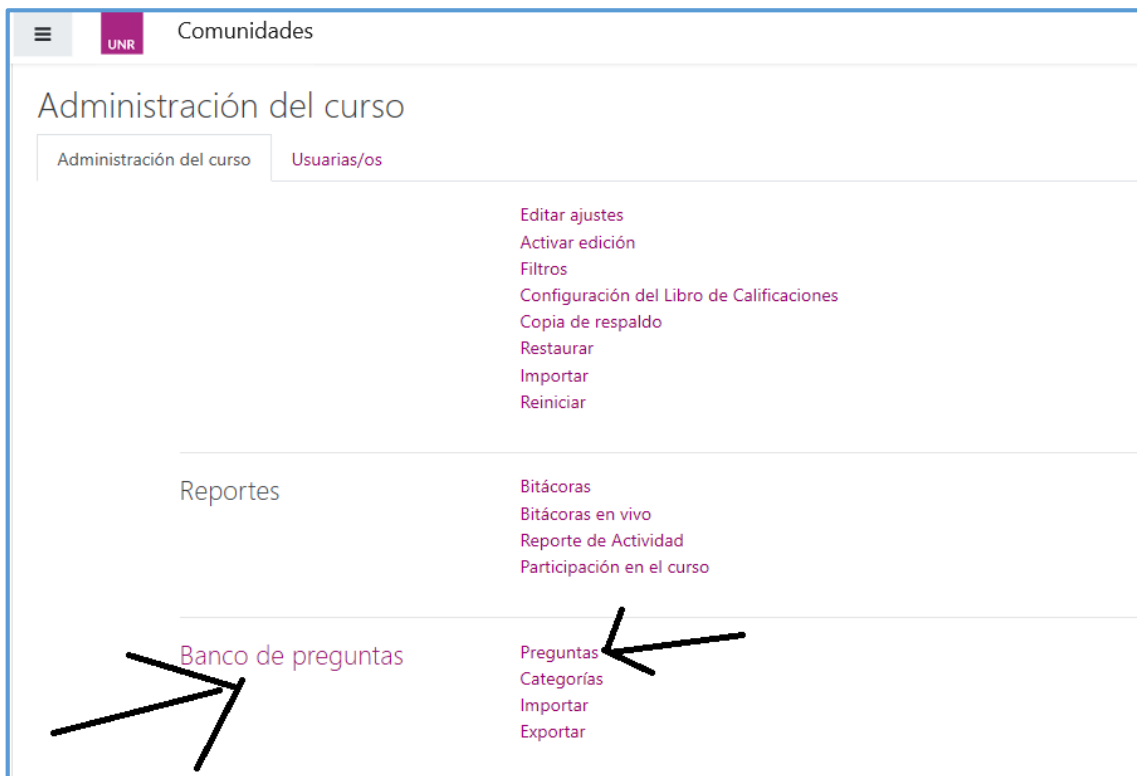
≡ UNR Comunidades

Administración del curso

Administración del curso | Usuarias/os

Editar ajustes
Activar edición
Filtros
Configuración del Libro de Calificaciones
Copia de respaldo
Restaurar
Importar
Reiniciar

Reportes

Bitácoras
Bitácoras en vivo
Reporte de Actividad
Participación en el curso

Banco de preguntas

Preguntas
Categorías
Importar
Exportar